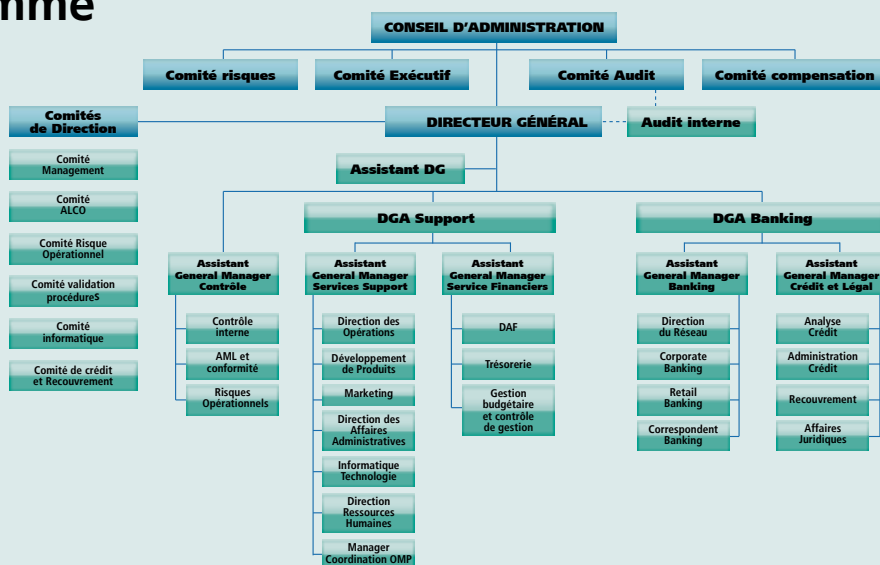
mme

CONSEIL D'ADMINISTRATION

Comité risques

Comité Exécutif

Comité Audit

Comité compensation

Comités de Direction

DIRECTEUR GÉNÉRAL

Audit interne

Comité Management

Comité ALCO

Comité Risque Opérationnel

Comité validation procédureS

Comité informatique

Comité de crédit et Recouvrement

Assistant DG

DGA Support

DGA Banking

Assistant General Manager Contrôle

Contrôle interne

AML et conformité

Risques Opérationnels

Assistant General Manager Services Support

Direction des Opérations

Développement de Produits

Marketing

Direction des Affaires Administratives

Informatique Technologie

Direction Ressources Humaines

Manager Coordination OMP

Assistant General Manager Service Financiers

DAF

Trésorerie

Gestion budgétaire et contrôle de gestion

Assistant General Manager Banking

Direction du Réseau

Corporate Banking

Retail Banking

Correspondent Banking

Assistant General Manager Crédit et Légal

Analyse Crédit

Administration Crédit

Recouvrement

Affaires Juridiques